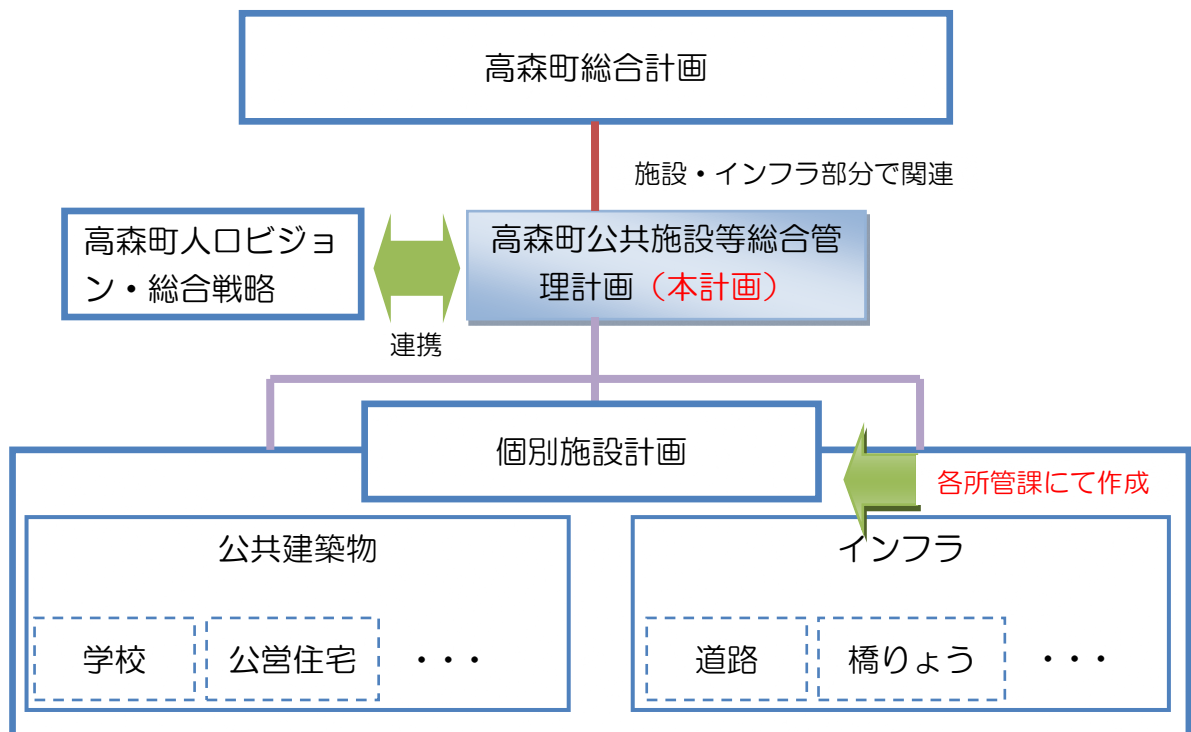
高森町総合計画

施設・インフラ部分で関連

高森町人口ビジョン・総合戦略

連携

高森町公共施設等総合管理計画（本計画）

個別施設計画

各所管課にて作成

公共建築物

学校

公営住宅

・・・

インフラ

道路

橋りょう

・・・